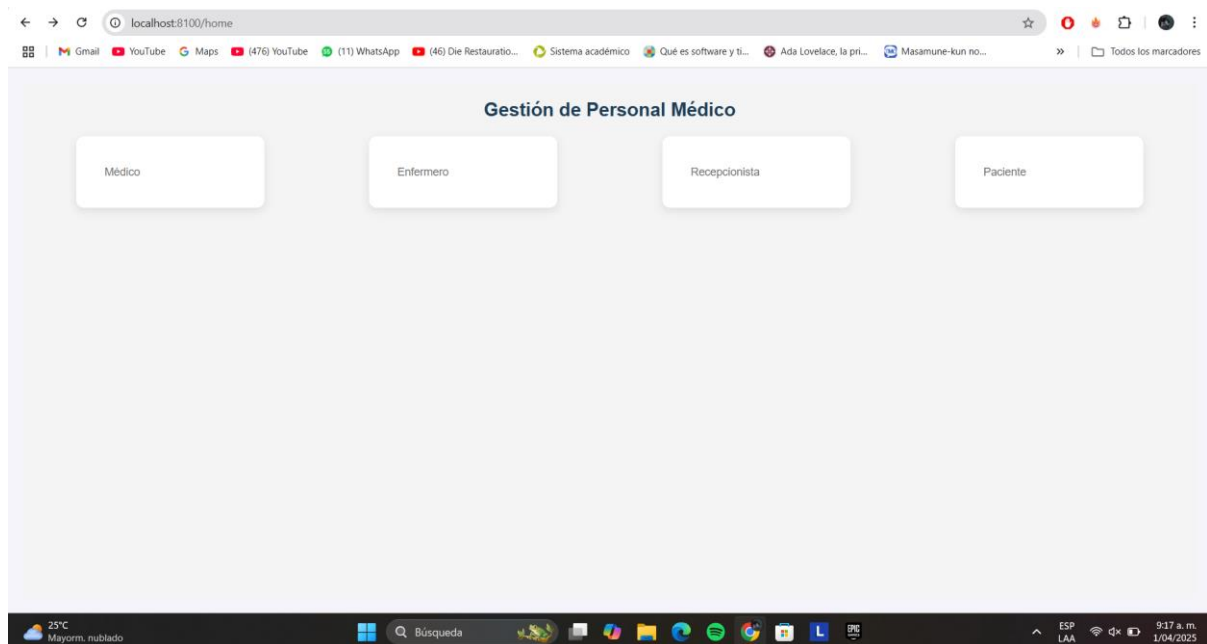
localhost:8100/home

Gmail YouTube Maps (476) YouTube (11) WhatsApp (46) Die Restauratio... Sistema académico Qué es software y ti... Ada Lovelace, la pri... Masamune-kun no... » Todos los marcadores

Gestión de Personal Médico

Médico

Enfermero

Recepcionista

Paciente

25°C
Mayorm. nublado

Búsqueda

ESP
LAA

9:17 a. m.
1/04/2025